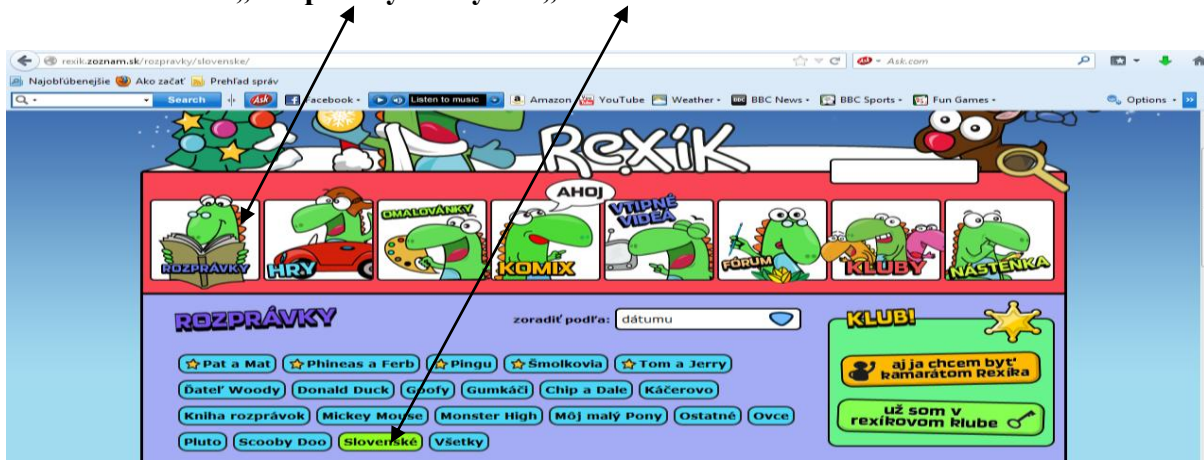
„ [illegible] „

resik.zoznam.sk/rozpravky/slovenske/

Ask.com

Najobľúbenejšie Ako začať Prehľad správ

Search Facebook Listen to music Amazon YouTube Weather BBC News BBC Sports Fun Games Options

Rexík

AHOJ

ROZPRÁVKY HRY OMALOVÁNKY KOMIX VTIPNÉ VIDEÁ FÓRUM KLUBY NÁSTENKA

ROZPRÁVKY

zoradiť podľa: dátumu

KLUB!

Pat a Mat Phineas a Ferb Pingu Šmolkovia Tom a Jerry

Ďateľ Woody Donald Duck Goofy Gumkáči Chip a Dale Káčerovo

Kniha rozprávok Mickey Mouse Monster High Môj malý Pony Ostatné Ovce

Pluto Scooby Doo Slovenské Všetky

aj ja chcem byť kamarátom Rexíka

už som v rexíkovom klube